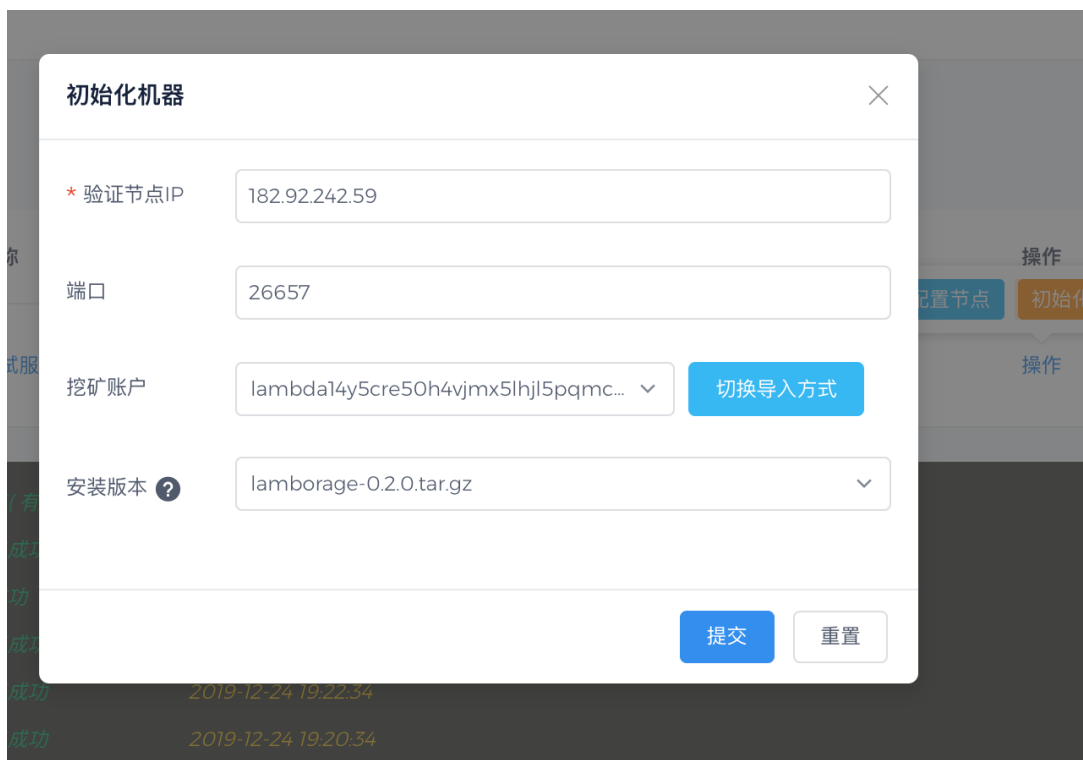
初始化机器

* 验证节点IP 182.92.242.59

端口 26657

挖矿账户 lambda14y5cre50h4vjmx5lhjl5pqmc...

切换导入方式

安装版本 ?

lamborage-0.2.0.tar.gz

提交 重置

称

操作

配置节点 初始化

试服

操作

/ 有

成功

功

成功

成功 2019-12-24 19:22:34

成功 2019-12-24 19:20:34